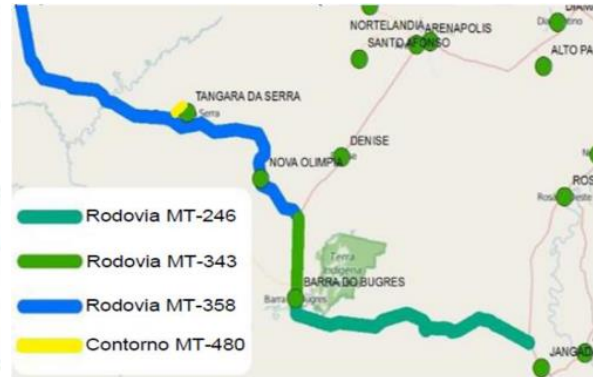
NORTELANDIA
ARENAPOLIS
SANTO AFONSO
DIAM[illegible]
ALTO PA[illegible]
TANGARA DA SERRA
Serra
DENISE
NOVA OLIMPIA
ROS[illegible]
Terra Indígena
BARRA DO BUGRES
Barra do Bugres
JANGA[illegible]

Rodovia MT-246
Rodovia MT-343
Rodovia MT-358
Contorno MT-480